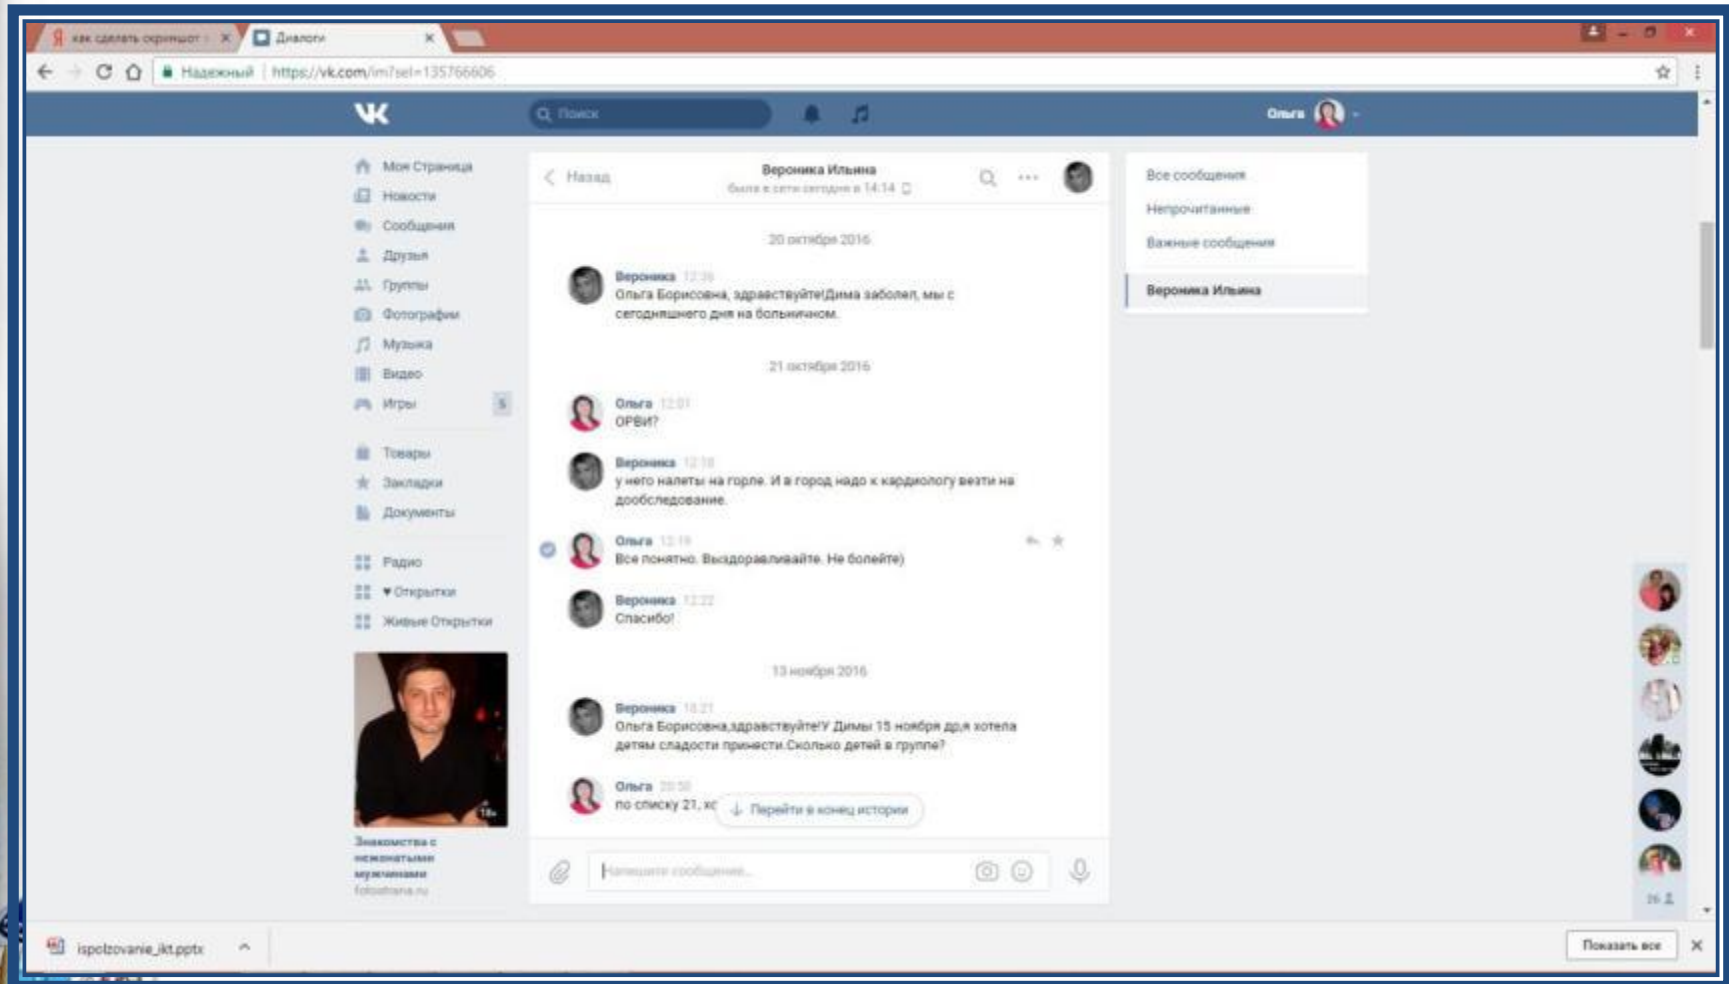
как сделать скриншот ×
Диалоги ×

Надежный | https://vk.com/im?sel=135766606

Поиск

Ольга

Моя Страница
Новости
Сообщения
Друзья
Группы
Фотографии
Музыка
Видео
Игры 5

Товары
Закладки
Документы

Радио
♥Открытки
Живые Открытки

Знакомства с нежонатыми мужчинами
fotostrana.ru

Назад
Вероника Ильина
была в сети сегодня в 14:14

20 октября 2016

Вероника 12:36
Ольга Борисовна, здравствуйте!Дима заболел, мы с сегодняшнего дня на больничном.

21 октября 2016

Ольга 12:01
ОРВИ?

Вероника 12:18
у него налеты на горле. И в город надо к кардиологу везти на дообследование.

Ольга 12:19
Все понятно. Выздоравливайте. Не болейте)

Вероника 12:22
Спасибо!

13 ноября 2016

Вероника 18:21
Ольга Борисовна,здравствуйте!У Димы 15 ноября др,я хотела детям сладости принести.Сколько детей в группе?

Ольга 20:38
по списку 21, хо

Перейти в конец истории

Напишите сообщение...

Все сообщения
Непрочитанные
Важные сообщения

Вероника Ильина

26

ispolzovanie_ikt.pptx

Показать все